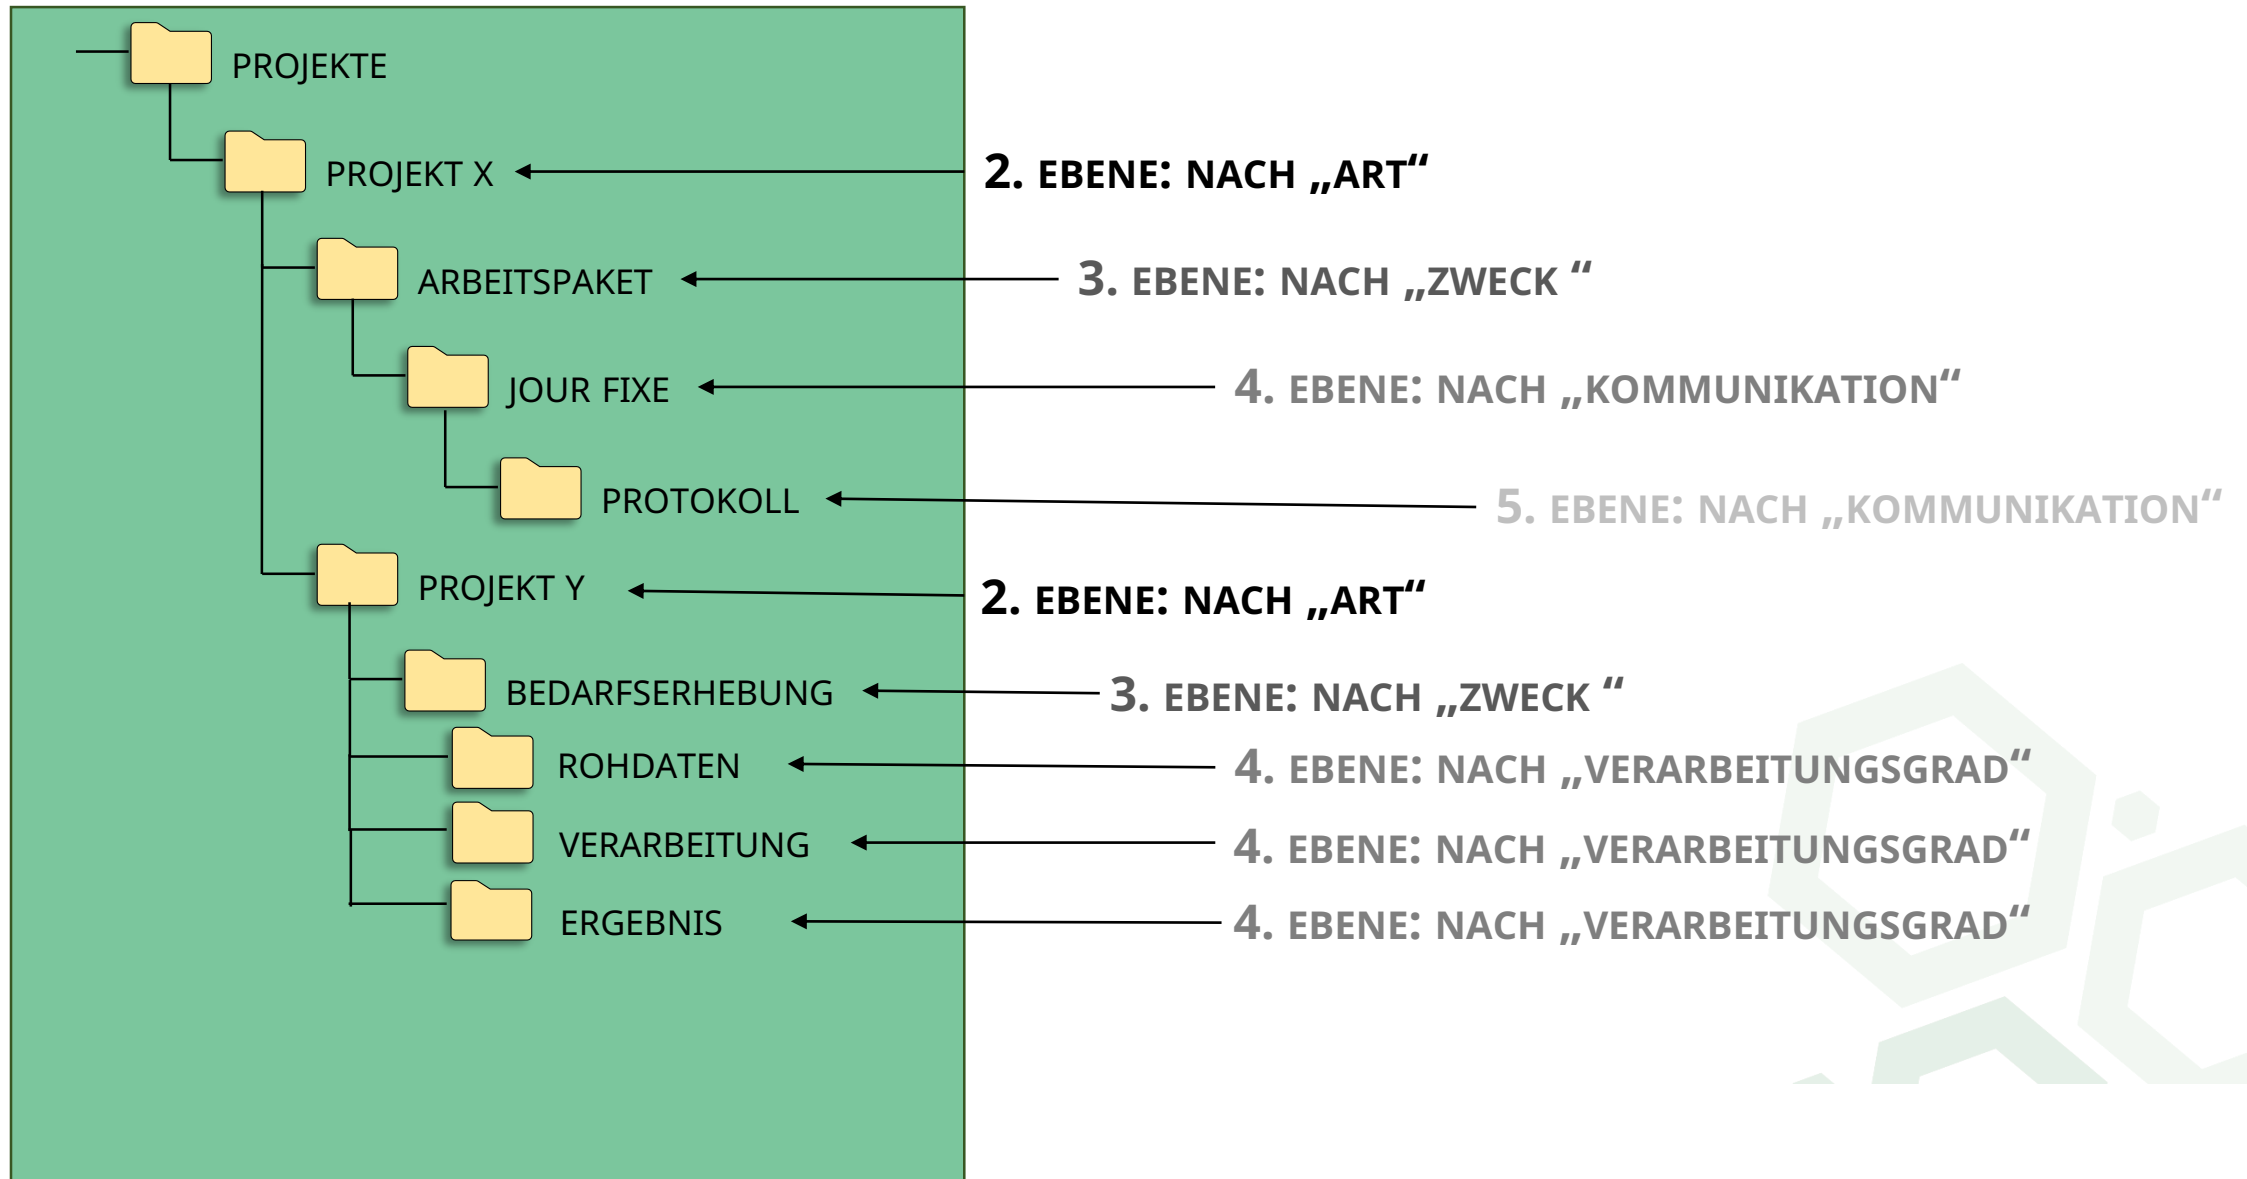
PROJEKTE

PROJEKT X

2. EBENE: NACH „ART“

ARBEITSPAKET

3. EBENE: NACH „ZWECK “

JOUR FIXE

4. EBENE: NACH „KOMMUNIKATION“

PROTOKOLL

5. EBENE: NACH „KOMMUNIKATION“

PROJEKT Y

2. EBENE: NACH „ART“

BEDARFSERHEBUNG

3. EBENE: NACH „ZWECK “

ROHDATEN

4. EBENE: NACH „VERARBEITUNGSGRAD“

VERARBEITUNG

4. EBENE: NACH „VERARBEITUNGSGRAD“

ERGEBNIS

4. EBENE: NACH „VERARBEITUNGSGRAD“